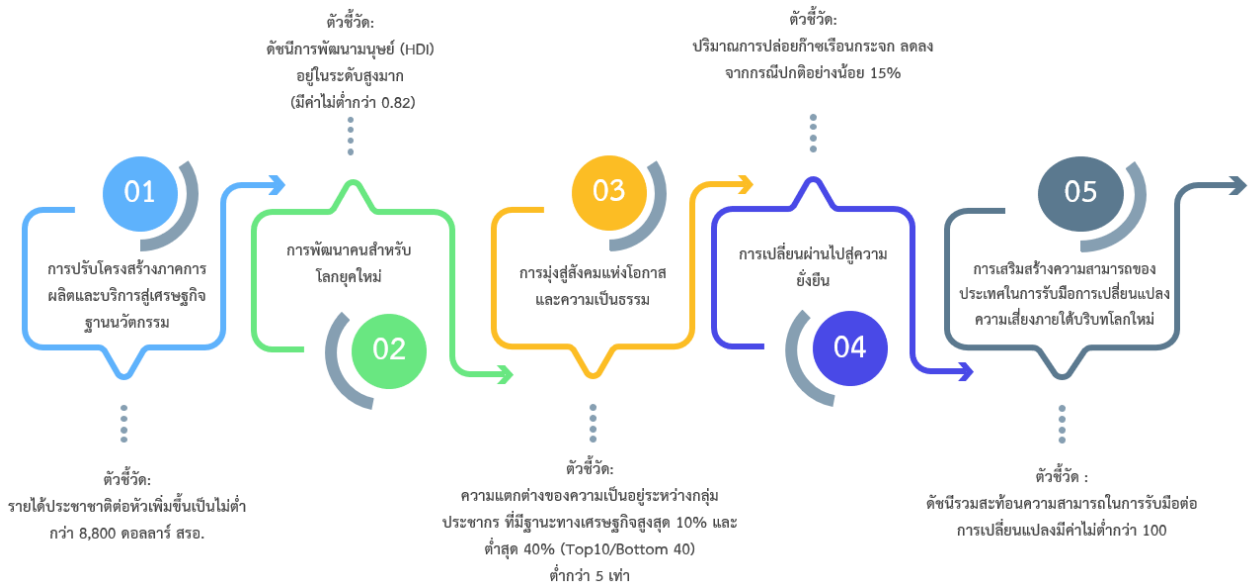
ตัวชี้วัด:
ดัชนีการพัฒนามนุษย์ (HDI) อยู่ในระดับสูงมาก (มีค่าไม่ต่ำกว่า 0.82)

ตัวชี้วัด:
ปริมาณการปล่อยก๊าซเรือนกระจก ลดลงจากกรณีปกติอย่างน้อย 15%

01
การปรับโครงสร้างภาคการผลิตและบริการสู่เศรษฐกิจฐานนวัตกรรม

02
การพัฒนาคนสำหรับโลกยุคใหม่

03
การมุ่งสู่สังคมแห่งโอกาสและความเป็นธรรม

04
การเปลี่ยนผ่านไปสู่ความยั่งยืน

05
การเสริมสร้างความสามารถของประเทศในการรับมือการเปลี่ยนแปลงความเสี่ยงภายใต้บริบทโลกใหม่

ตัวชี้วัด:
รายได้ประชาชาติต่อหัวเพิ่มขึ้นเป็นไม่ต่ำกว่า 8,800 ดอลลาร์ สรอ.

ตัวชี้วัด:
ความแตกต่างของความเป็นอยู่ระหว่างกลุ่มประชากร ที่มีฐานะทางเศรษฐกิจสูงสุด 10% และต่ำสุด 40% (Top10/Bottom 40) ต่ำกว่า 5 เท่า

ตัวชี้วัด :
ดัชนีรวมสะท้อนความสามารถในการรับมือต่อการเปลี่ยนแปลงมีค่าไม่ต่ำกว่า 100